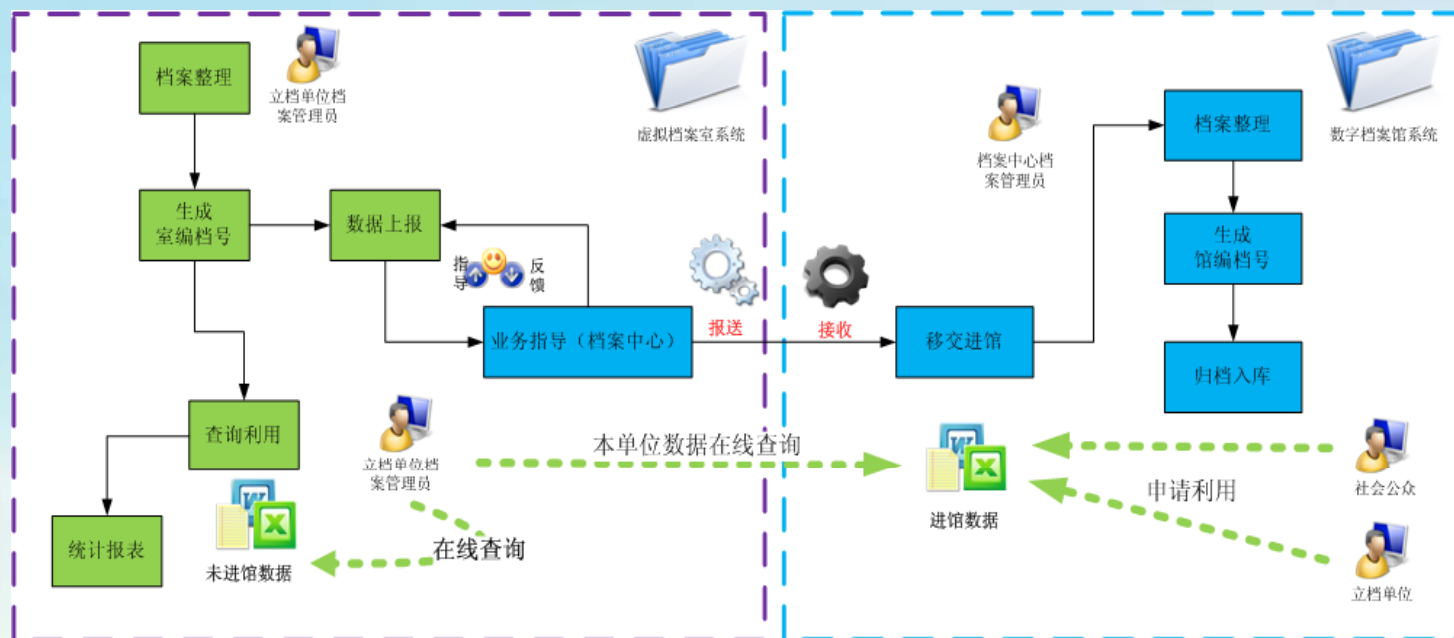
档案整理

立档单位档案管理员

虚拟档案室系统

生成室编档号

数据上报

指导

反馈

业务指导（档案中心）

报送

接收

查询利用

立档单位档案管理员

本单位数据在线查询

统计报表

未进馆数据

在线查询

档案中心档案管理员

档案整理

数字档案馆系统

生成馆编档号

移交进馆

归档入库

进馆数据

申请利用

社会公众

立档单位